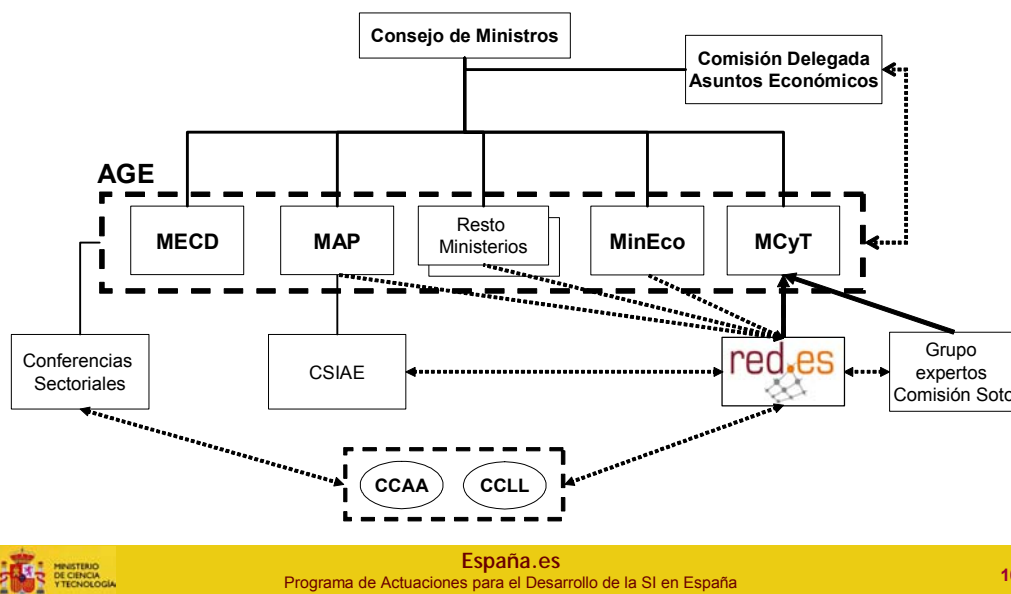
Consejo de Ministros

Comisión Delegada Asuntos Económicos

AGE

MECD

MAP

Resto Ministerios

MinEco

MCyT

Conferencias Sectoriales

CSIAE

red.es

Grupo expertos Comisión Soto

CCAA

CCLL

MINISTERIO DE CIENCIA Y TECNOLOGÍA

España.es

Programa de Actuaciones para el Desarrollo de la SI en España

1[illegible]